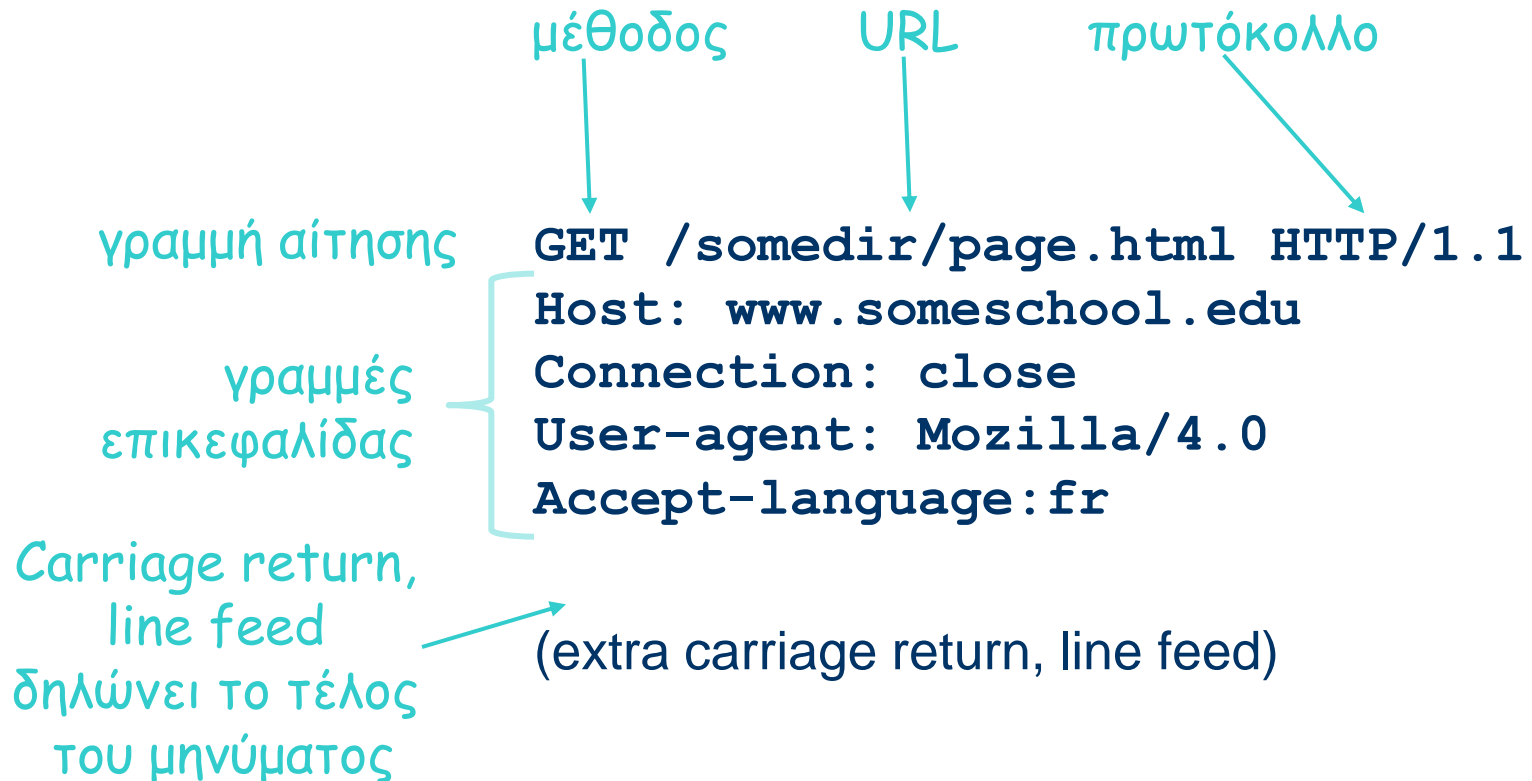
μέθοδος URL πρωτόκολλο

γραμμή αίτησης

GET /somedir/page.html HTTP/1.1
Host: www.someschool.edu
Connection: close
User-agent: Mozilla/4.0
Accept-language:fr

γραμμές επικεφαλίδας

Carriage return, line feed δηλώνει το τέλος του μηνύματος

(extra carriage return, line feed)